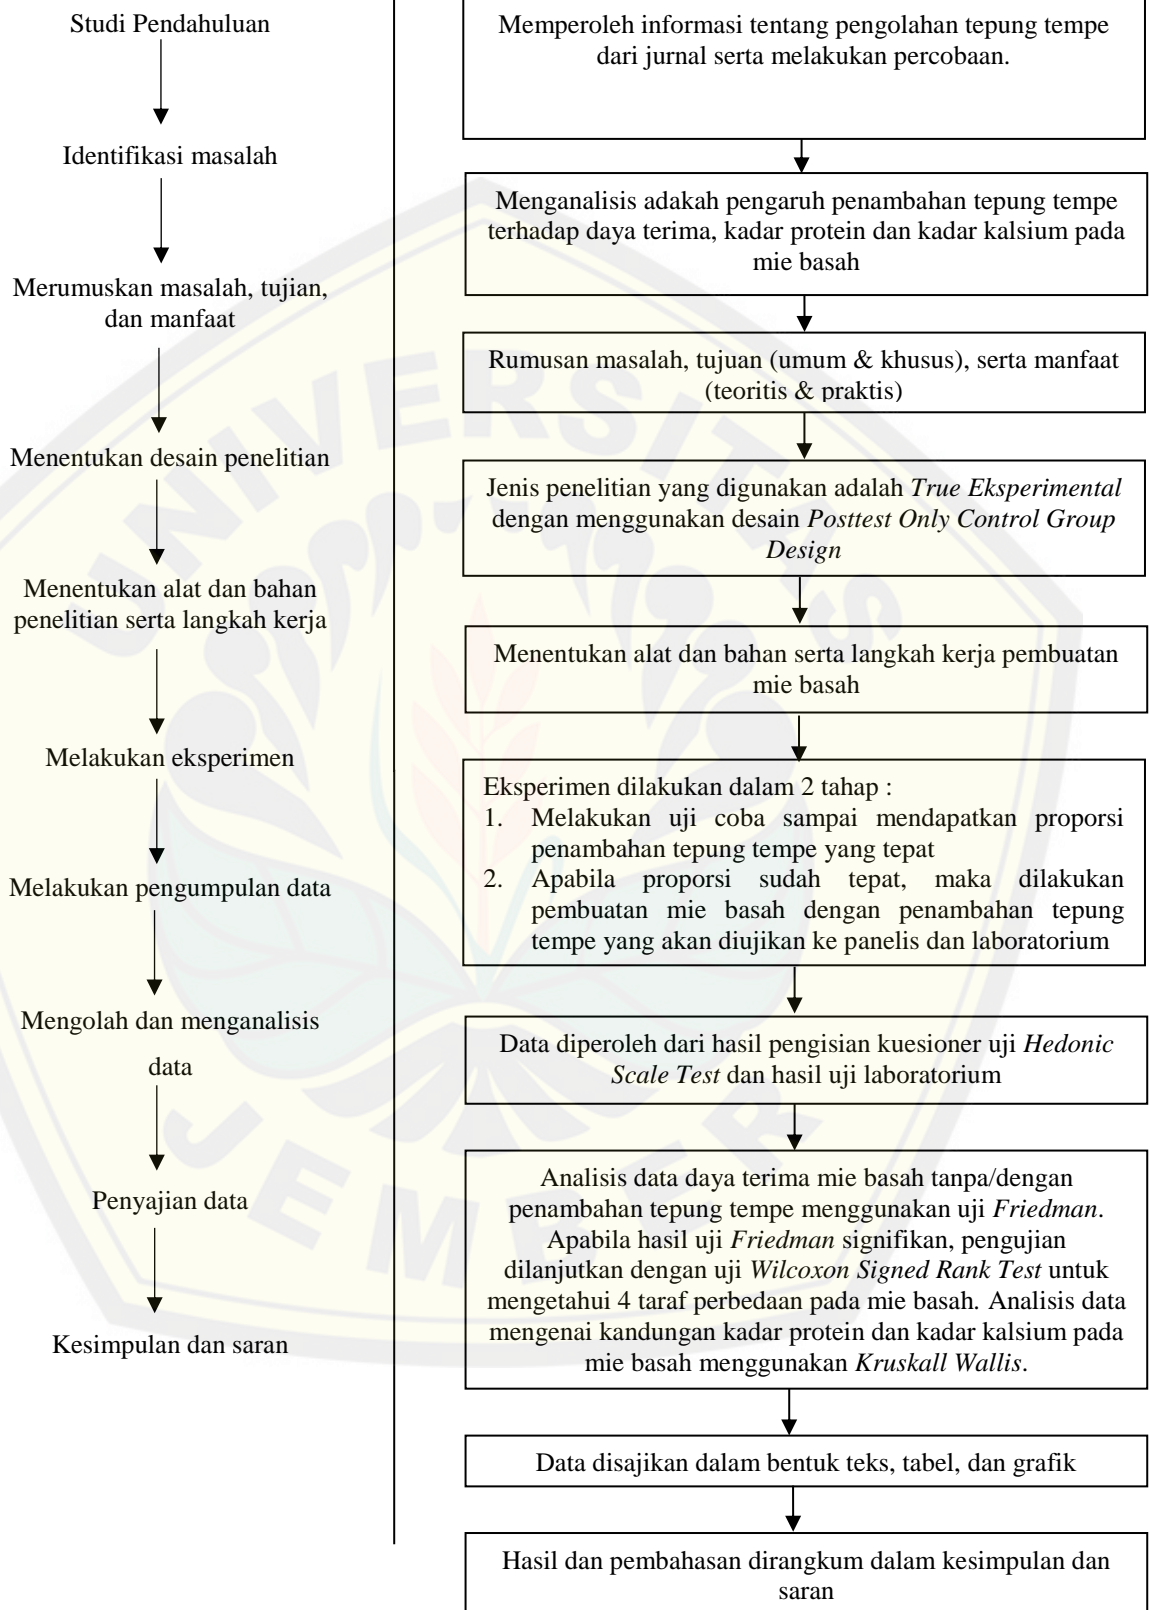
Studi Pendahuluan

Identifikasi masalah

Merumuskan masalah, tujian, dan manfaat

Menentukan desain penelitian

Menentukan alat dan bahan penelitian serta langkah kerja

Melakukan eksperimen

Melakukan pengumpulan data

Mengolah dan menganalisis data

Penyajian data

Kesimpulan dan saran

Memperoleh informasi tentang pengolahan tepung tempe dari jurnal serta melakukan percobaan.

Menganalisis adakah pengaruh penambahan tepung tempe terhadap daya terima, kadar protein dan kadar kalsium pada mie basah

Rumusan masalah, tujuan (umum & khusus), serta manfaat (teoritis & praktis)

Jenis penelitian yang digunakan adalah *True Eksperimental* dengan menggunakan desain *Posttest Only Control Group Design*

Menentukan alat dan bahan serta langkah kerja pembuatan mie basah

Eksperimen dilakukan dalam 2 tahap :
1. Melakukan uji coba sampai mendapatkan proporsi penambahan tepung tempe yang tepat
2. Apabila proporsi sudah tepat, maka dilakukan pembuatan mie basah dengan penambahan tepung tempe yang akan diujikan ke panelis dan laboratorium

Data diperoleh dari hasil pengisian kuesioner uji *Hedonic Scale Test* dan hasil uji laboratorium

Analisis data daya terima mie basah tanpa/dengan penambahan tepung tempe menggunakan uji *Friedman*. Apabila hasil uji *Friedman* signifikan, pengujian dilanjutkan dengan uji *Wilcoxon Signed Rank Test* untuk mengetahui 4 taraf perbedaan pada mie basah. Analisis data mengenai kandungan kadar protein dan kadar kalsium pada mie basah menggunakan *Kruskall Wallis*.

Data disajikan dalam bentuk teks, tabel, dan grafik

Hasil dan pembahasan dirangkum dalam kesimpulan dan saran